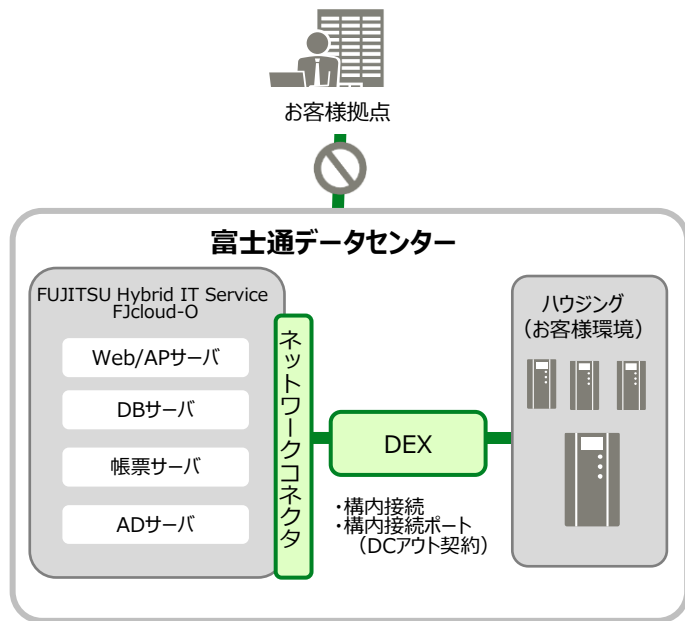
お客様拠点

富士通データセンター

FUJITSU Hybrid IT Service
FJcloud-O

Web/APサーバ

DBサーバ

帳票サーバ

ADサーバ

ネットワークコネクタ

DEX

・構内接続
・構内接続ポート
（DCアウト契約）

ハウジング
（お客様環境）